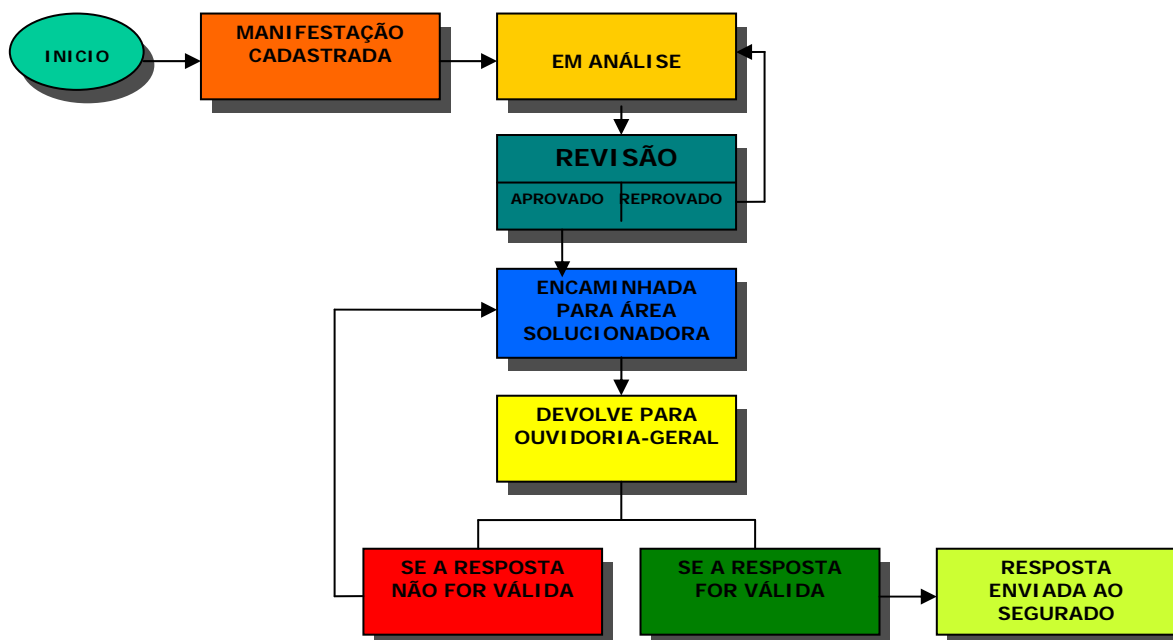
INICIO

MANIFESTAÇÃO CADASTRADA

EM ANÁLISE

REVISÃO

APROVADO

REPROVADO

ENCAMINHADA PARA ÁREA SOLUCIONADORA

DEVOLVE PARA OUVIDORIA-GERAL

SE A RESPOSTA NÃO FOR VÁLIDA

SE A RESPOSTA FOR VÁLIDA

RESPOSTA ENVIADA AO SEGURADO